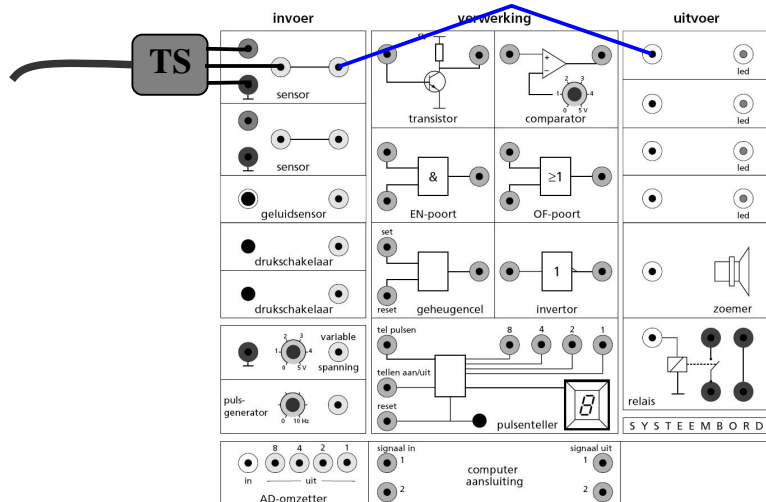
invoer

verwerking

uitvoer

TS

sensor

sensor

geluidsensor

drukschakelaar

drukschakelaar

2 3
1 4
0 5 V
variable spanning

puls-generator
0 10 Hz

5V

transistor

+
-
2 3
1 4
0 5 V
comparator

&

EN-poort

≥1

OF-poort

set

reset

geheugencel

1

invertor

tel pulsen

8 4 2 1

tellen aan/uit

reset

8

pulsenteller

led

led

led

led

zoemer

relais

S Y S T E E M B O R D

8 4 2 1
in uit
AD-omzetter

signaal in
1
2

computer aansluiting

signaal uit
1
2